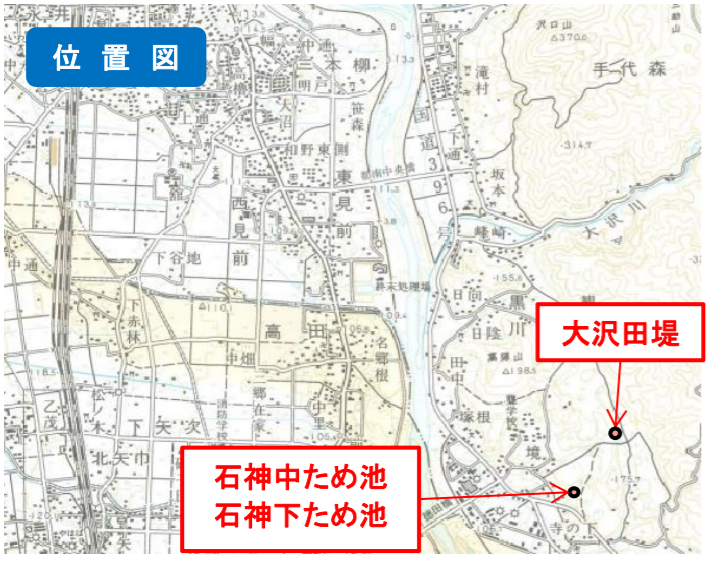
位置図

大沢田堤

石神中ため池
石神下ため池

三本柳
手代森
笹森
東見前
西見前
下谷地
高田
黒川
国道396号
滝村
坂本
峰崎
大沢川
中畑
名郷根
下赤林
乙茂
松ノ木
下矢次
北矢巾
寺の下
和野
大沼
中通
上通
明戸
沢口山
田中
日向
日陰
塚根
境